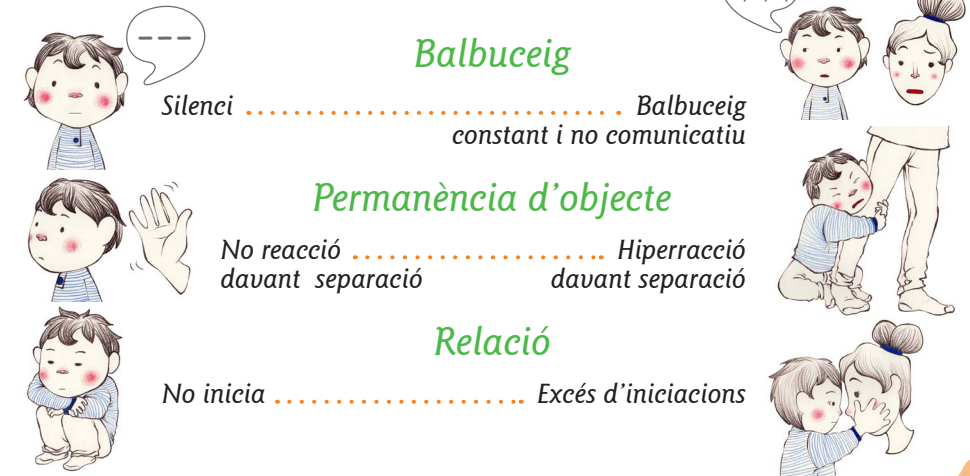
---

Balbuceig

Silenci ................................ Balbuceig constant i no comunicatiu

Permanència d'objecte

No reacció ..................... Hiperracció
davant separació davant separació

Relació

No inicia ..................... Excés d'iniciacions